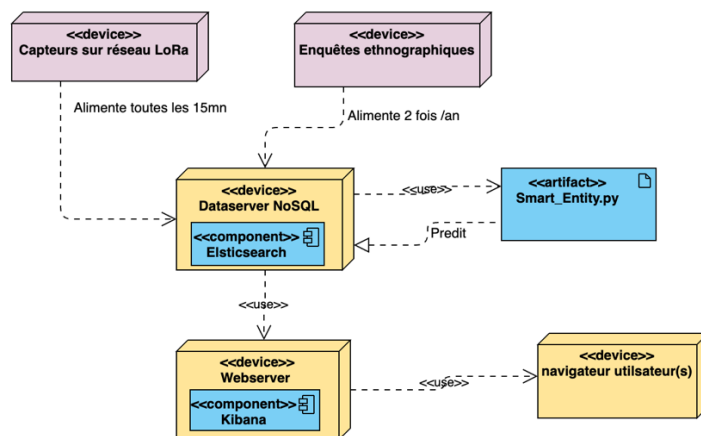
<<device>>
Capteurs sur réseau LoRa

<<device>>
Enquêtes ethnographiques

Alimente toutes les 15mn

Alimente 2 fois /an

<<device>>
Dataserver NoSQL

<<component>>
Elsticsearch

<<use>>

<<artifact>>
Smart_Entity.py

Predit

<<use>>

<<device>>
Webserver

<<component>>
Kibana

<<use>>

<<device>>
navigateur utilsateur(s)